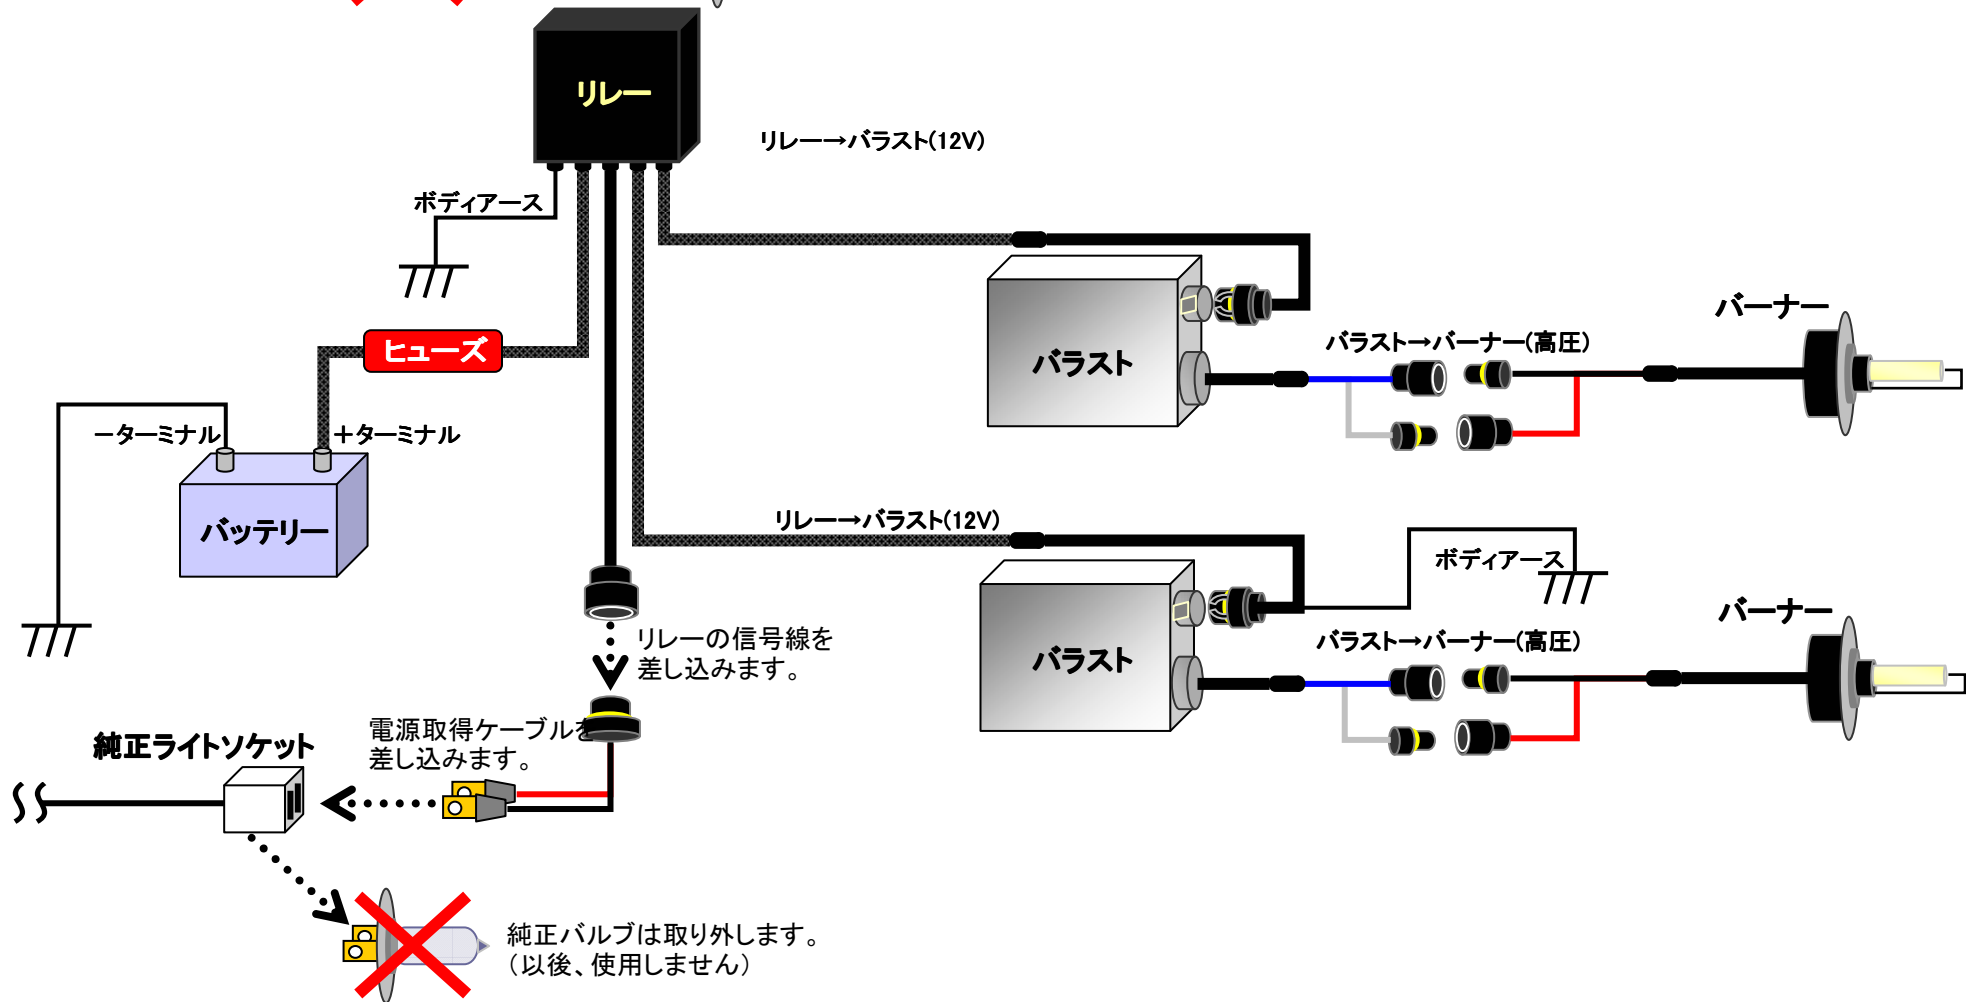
リレー

リレー→バラスト(12V)

ボディアース

ヒューズ

ーターミナル

+ターミナル

バッテリー

バラスト

バーナー

バラスト→バーナー(高圧)

リレー→バラスト(12V)

ボディアース

バラスト

バーナー

バラスト→バーナー(高圧)

リレーの信号線を差し込みます。

電源取得ケーブルを差し込みます。

純正ライトソケット

純正バルブは取り外します。
(以後、使用しません)